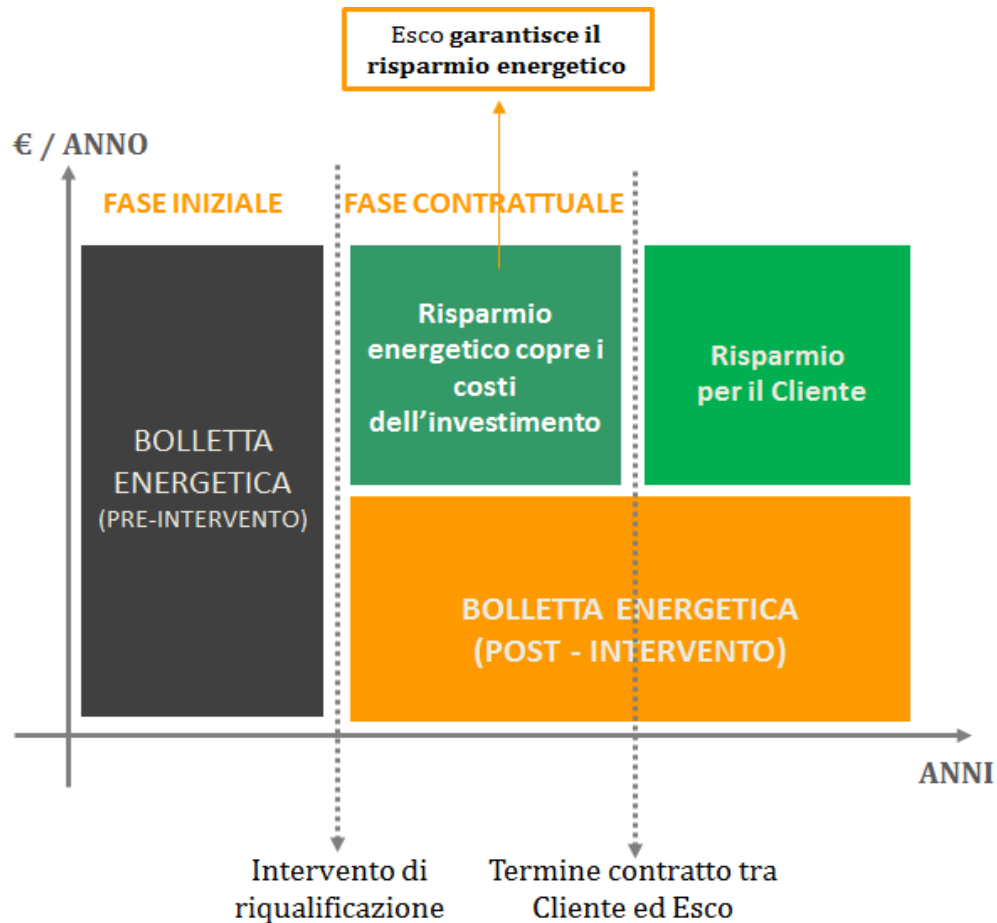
Esco garantisce il risparmio energetico

€ / ANNO

FASE INIZIALE

FASE CONTRATTUALE

BOLLETTA ENERGETICA (PRE-INTERVENTO)

Risparmio energetico copre i costi dell’investimento

Risparmio per il Cliente

BOLLETTA ENERGETICA (POST - INTERVENTO)

ANNI

Intervento di riqualificazione

Termine contratto tra Cliente ed Esco